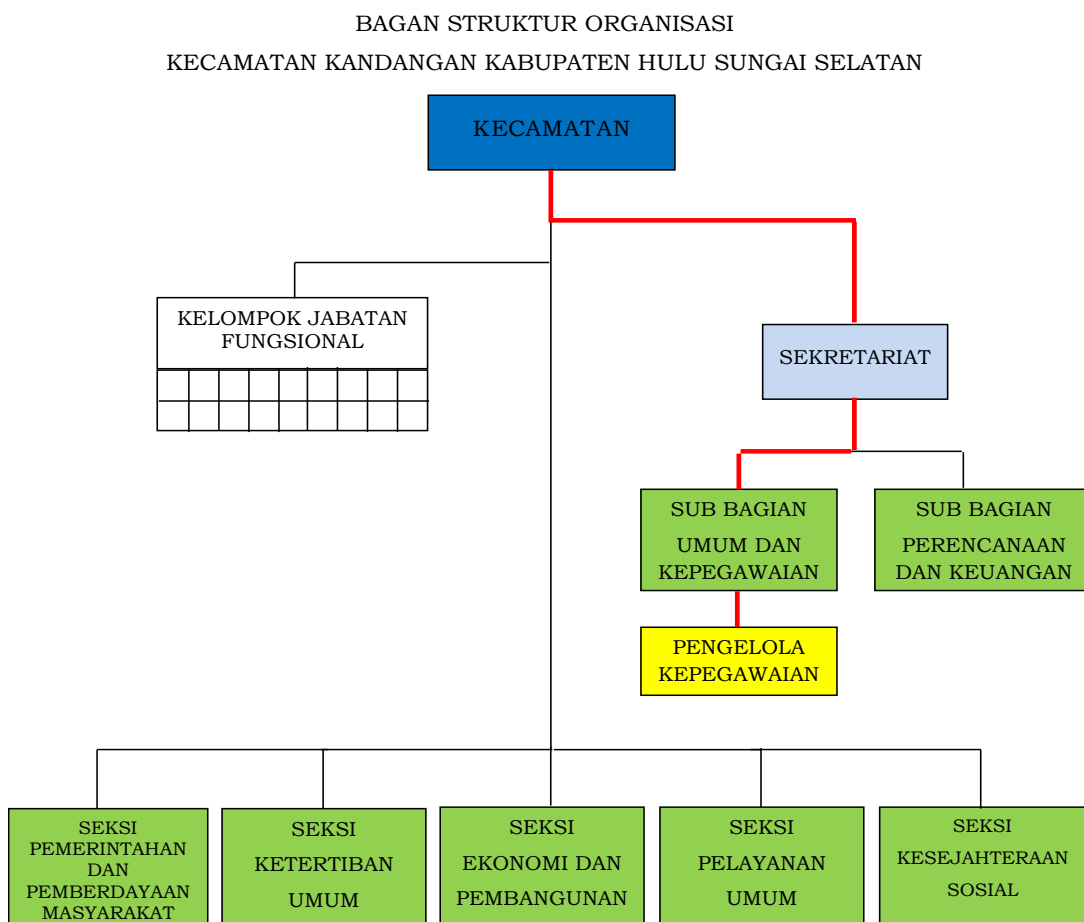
BAGAN STRUKTUR ORGANISASI

KECAMATAN KANDANGAN KABUPATEN HULU SUNGAI SELATAN

KECAMATAN

KELOMPOK JABATAN FUNGSIONAL

SEKRETARIAT

SUB BAGIAN UMUM DAN KEPEGAWAIAN

SUB BAGIAN PERENCANAAN DAN KEUANGAN

PENGELOLA KEPEGAWAIAN

SEKSI PEMERINTAHAN DAN PEMBERDAYAAN MASYARAKAT

SEKSI KETERTIBAN UMUM

SEKSI EKONOMI DAN PEMBANGUNAN

SEKSI PELAYANAN UMUM

SEKSI KESEJAHTERAAN SOSIAL